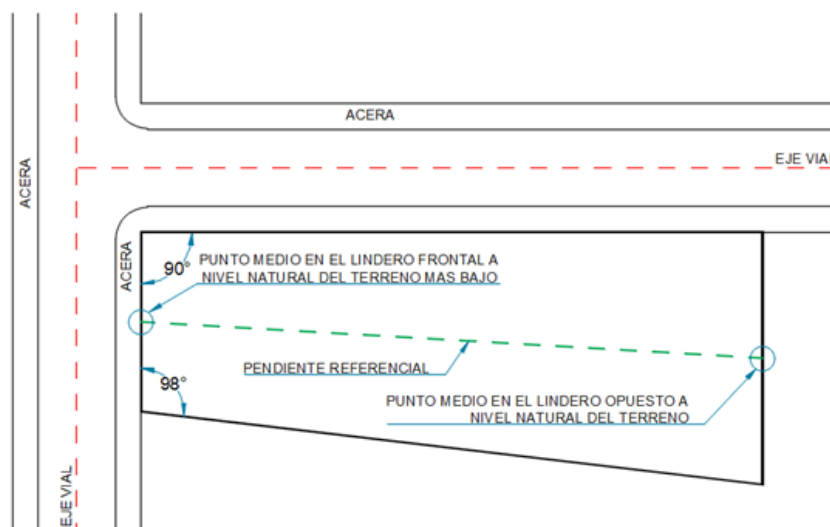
ACERA

EJE VIAL

ACERA

ACERA

90°

PUNTO MEDIO EN EL LINDERO FRONTAL A NIVEL NATURAL DEL TERRENO MAS BAJO

PENDIENTE REFERENCIAL

98°

PUNTO MEDIO EN EL LINDERO OPUESTO A NIVEL NATURAL DEL TERRENO

EJE VIAL